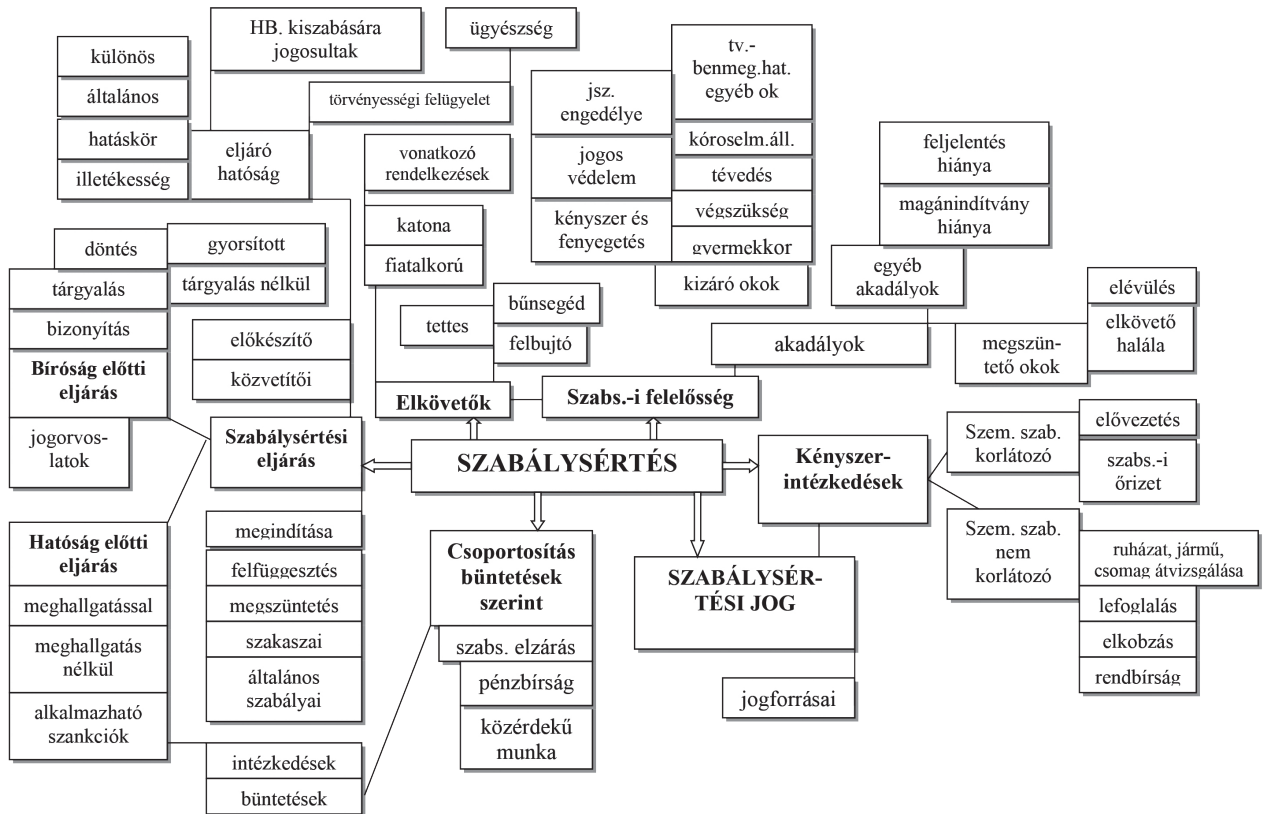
HB. kiszabására jogosultak

ügyészség

különös

általános

hatáskör

illetékesség

eljáró hatóság

törvényességi felügyelet

jsz. engedélye

tv.-benmeg.hat. egyéb ok

kóroselm.áll.

jogos védelem

tévedés

kényszer és fenyegetés

végszükség

gyermekkor

kizáró okok

vonatkozó rendelkezések

katona

fiatalkorú

feljelentés hiánya

magánindítvány hiánya

egyéb akadályok

elévülés

elkövető halála

megszün-tető okok

akadályok

döntés

gyorsított

tárgyalás

tárgyalás nélkül

bizonyítás

előkészítő

közvetítői

Bíróság előtti eljárás

tettes

bűnsegéd

felbujtó

Elkövetők

Szabs.-i felelősség

jogorvos-latok

Szabálysértési eljárás

SZABÁLYSÉRTÉS

Kényszer-intézkedések

Szem. szab. korlátozó

elővezetés

szabs.-i őrizet

Hatóság előtti eljárás

megindítása

felfüggesztés

megszüntetés

szakaszai

általános szabályai

Csoportosítás büntetések szerint

szabs. elzárás

pénzbírság

közérdekű munka

SZABÁLYSÉR-TÉSI JOG

jogforrásai

Szem. szab. nem korlátozó

ruházat, jármű, csomag átvizsgálása

lefoglalás

elkobzás

rendbírság

meghallgatással

meghallgatás nélkül

alkalmazható szankciók

intézkedések

büntetések